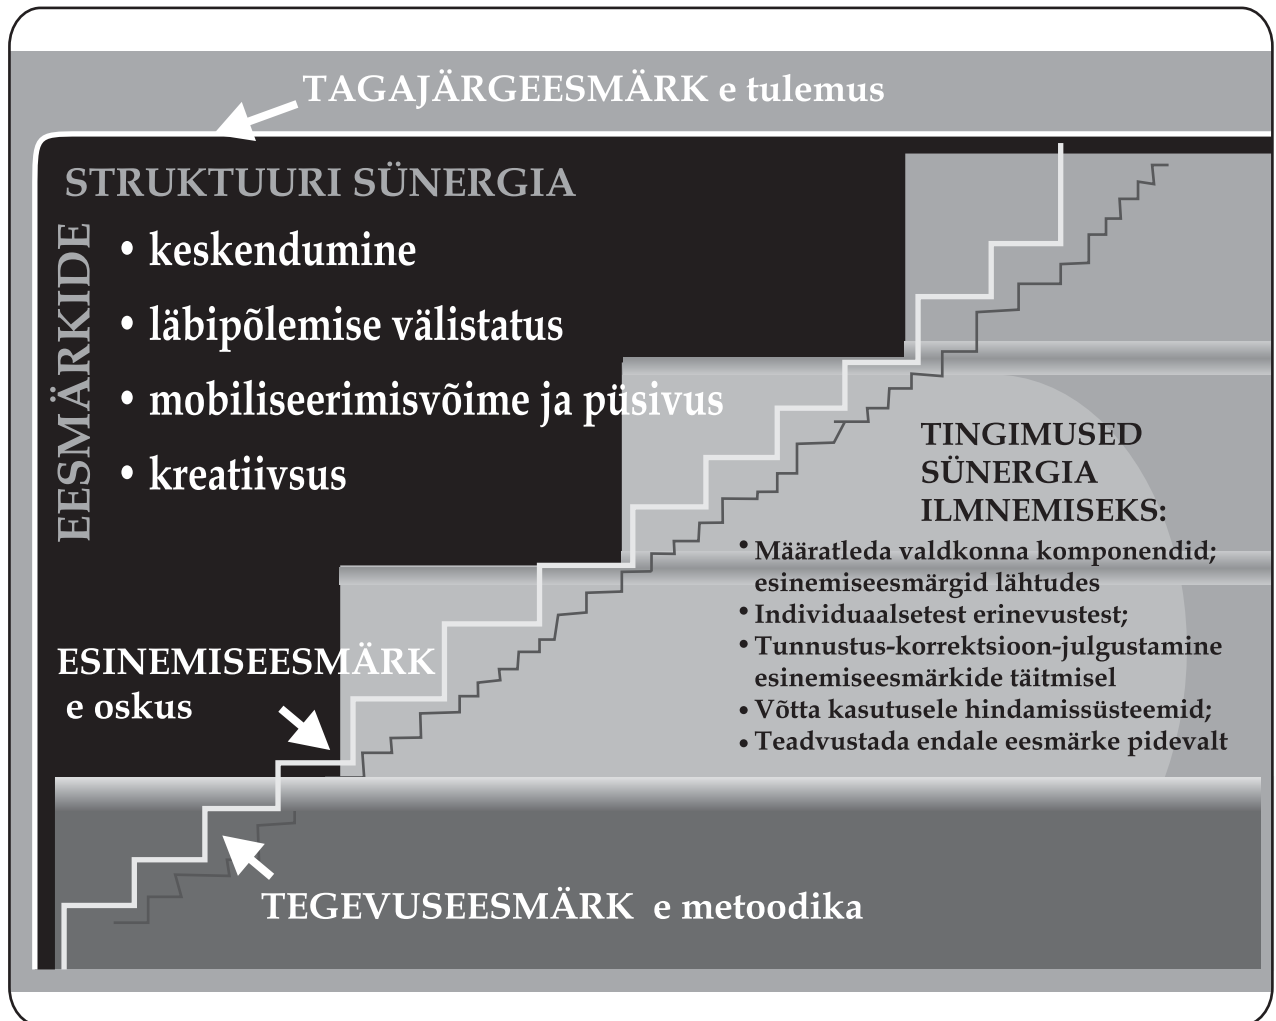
TAGAJÄRGEESMÄRK e tulemus

EESMÄRKIDE

STRUKTUURI SÜNERGIA

• keskendumine

• läbipõlemise välistatus

• mobiliseerimisvõime ja püsivus

• kreatiivsus

TINGIMUSED SÜNERGIA ILMNEMISEKS:

• Määratleda valdkonna komponendid; esinemiseesmärgid lähtudes

• Individuaalsetest erinevustest;

• Tunnustus-korrektsioon-julgustamine esinemiseesmärkide täitmisel

• Võtta kasutusele hindamissüsteemid;

• Teadvustada endale eesmärke pidevalt

ESINEMISEESMÄRK e oskus

TEGEVUSEESMÄRK e metoodika